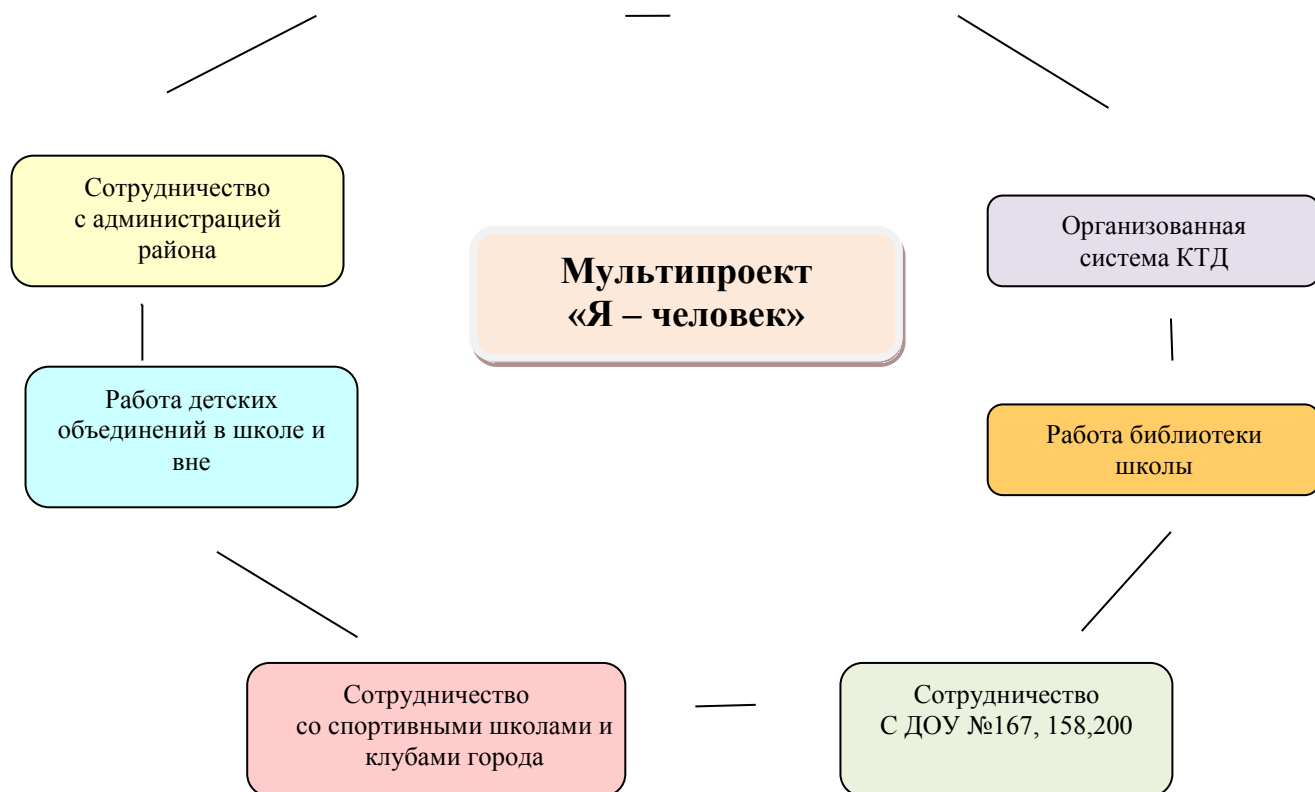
Сотрудничество с администрацией района

Мультипроект «Я – человек»

Организованная система КТД

Работа детских объединений в школе и вне

Работа библиотеки школы

Сотрудничество со спортивными школами и клубами города

Сотрудничество С ДОУ №167, 158,200